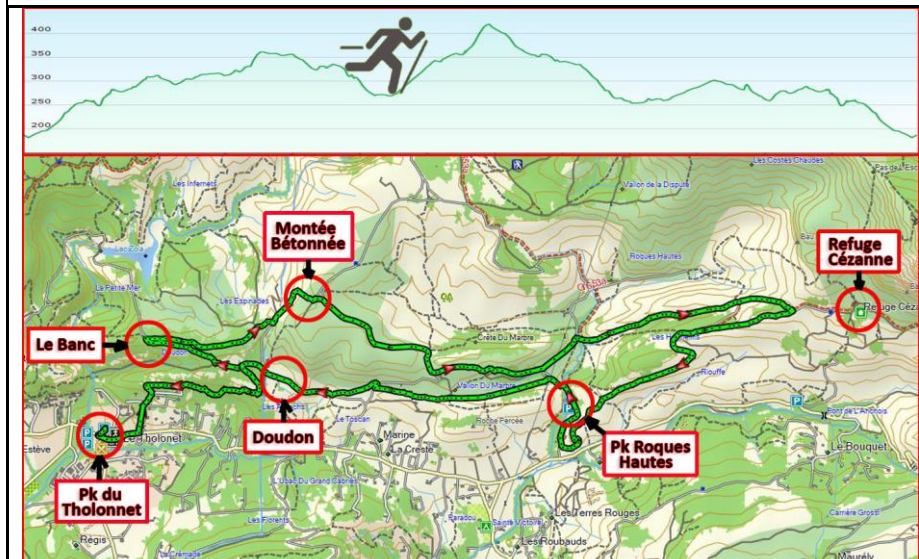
400
350
300
250
200

Montée Bétonnée

Refuge Cézanne

Le Banc

Doudon

Pk Roques Hautes

Pk du Tholonnet

Les Infernets
Lac Zola
La Ferme Mer
Les Espinades
Vallon de la Dispute
Roques Hautes
Crête Du Marbre
Vallon Du Marbre
Les Costes Chaudes
Refuge Céz
Les Harmelins
Riouffe
Le Toscan
Roche Percée
Marine
La Creste
Le Tholonet
Estève
L'Usine Du Grand Cabriès
Les Florents
Régis
Les Terres Rouges
Les Roubauds
Sainte Victoire
Le Bouquet
Pont de L'Anchois
Carrière Grosti
Maurely